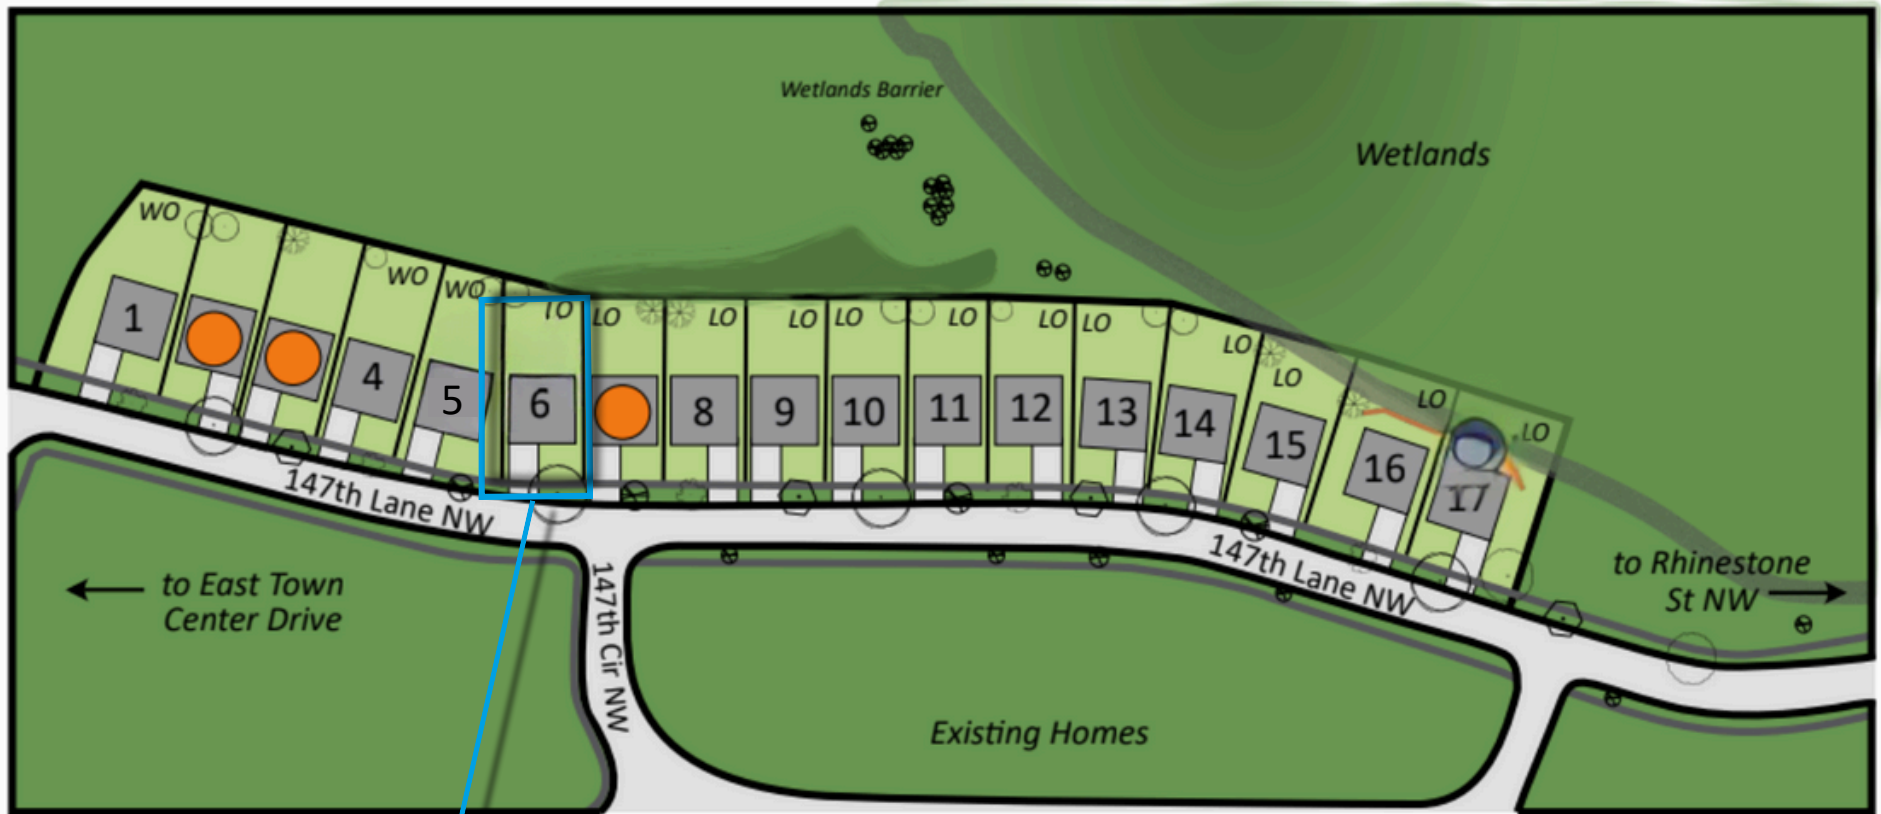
Wetlands Barrier

Wetlands

WO
WO
WO
LO LO LO LO LO LO LO LO LO LO LO LO LO

1
4
5
6
8
9
10
11
12
13
14
15
16
17

147th Lane NW

147th Lane NW

147th Cir NW

← to East Town Center Drive

to Rhinestone St NW →

Existing Homes